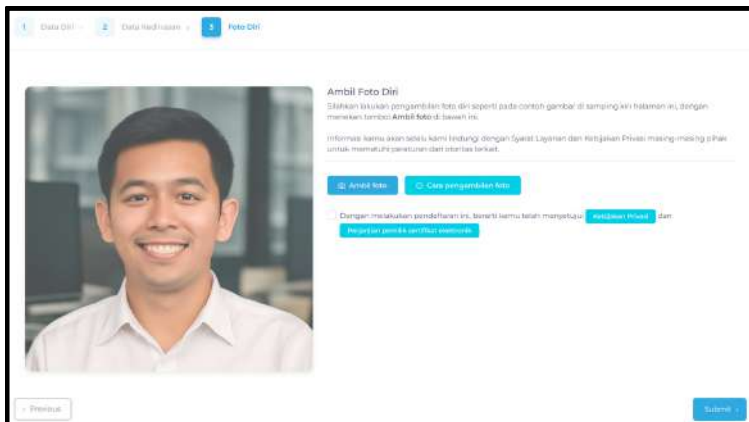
1 Data Diri 2 Data Kedinasan 3 Foto Diri

Ambil Foto Diri

Silahkan lakukan pengambilan foto diri seperti pada contoh gambar di samping kiri halaman ini, dengan menekan tombol **Ambil foto** di bawah ini.

Informasi kamu akan selalu kami lindungi dengan Syarat Layanan dan Kebijakan Privasi masing-masing pihak untuk mematuhi peraturan dari otoritas terkait.

Ambil foto Cara pengambilan foto

Dengan melakukan pendaftaran ini, berarti kamu telah menyetujui Kebijakan Privasi dan Perjanjian pemilik sertifikat elektronik

‹ Previous

Submit ›